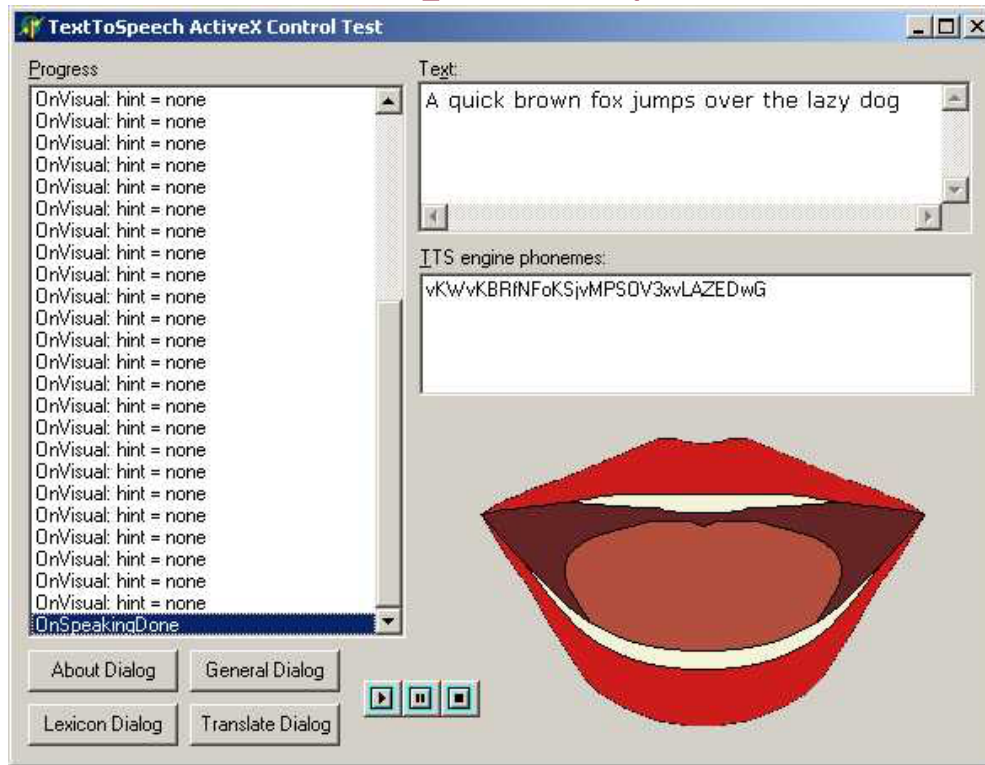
TextToSpeech ActiveX Control Test

Progress

OnVisual: hint = none
OnVisual: hint = none
OnVisual: hint = none
OnVisual: hint = none
OnVisual: hint = none
OnVisual: hint = none
OnVisual: hint = none
OnVisual: hint = none
OnVisual: hint = none
OnVisual: hint = none
OnVisual: hint = none
OnVisual: hint = none
OnVisual: hint = none
OnVisual: hint = none
OnVisual: hint = none
OnVisual: hint = none
OnVisual: hint = none
OnVisual: hint = none
OnVisual: hint = none
OnVisual: hint = none
OnVisual: hint = none
OnVisual: hint = none
OnVisual: hint = none
OnVisual: hint = none
OnSpeakingDone

Text:

A quick brown fox jumps over the lazy dog

TTS engine phonemes:

vKWvKBRfNFoKSjvMPSOV3xvLAZEDwG

About Dialog

General Dialog

Lexicon Dialog

Translate Dialog